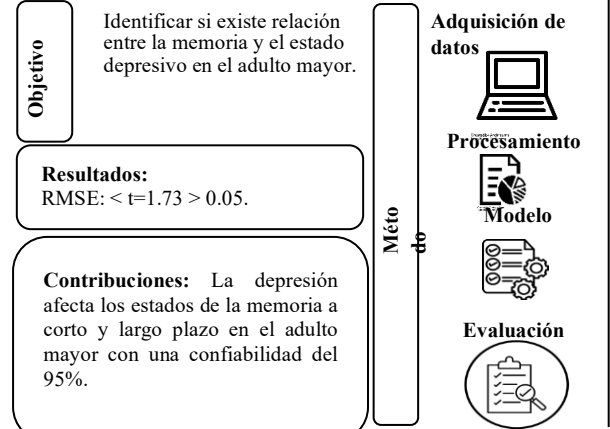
Objetivo

Identificar si existe relación entre la memoria y el estado depresivo en el adulto mayor.

Resultados:
RMSE: < t=1.73 > 0.05.

Contribuciones: La depresión afecta los estados de la memoria a corto y largo plazo en el adulto mayor con una confiabilidad del 95%.

Méto do

Adquisición de datos

Procesamiento

Modelo

Evaluación